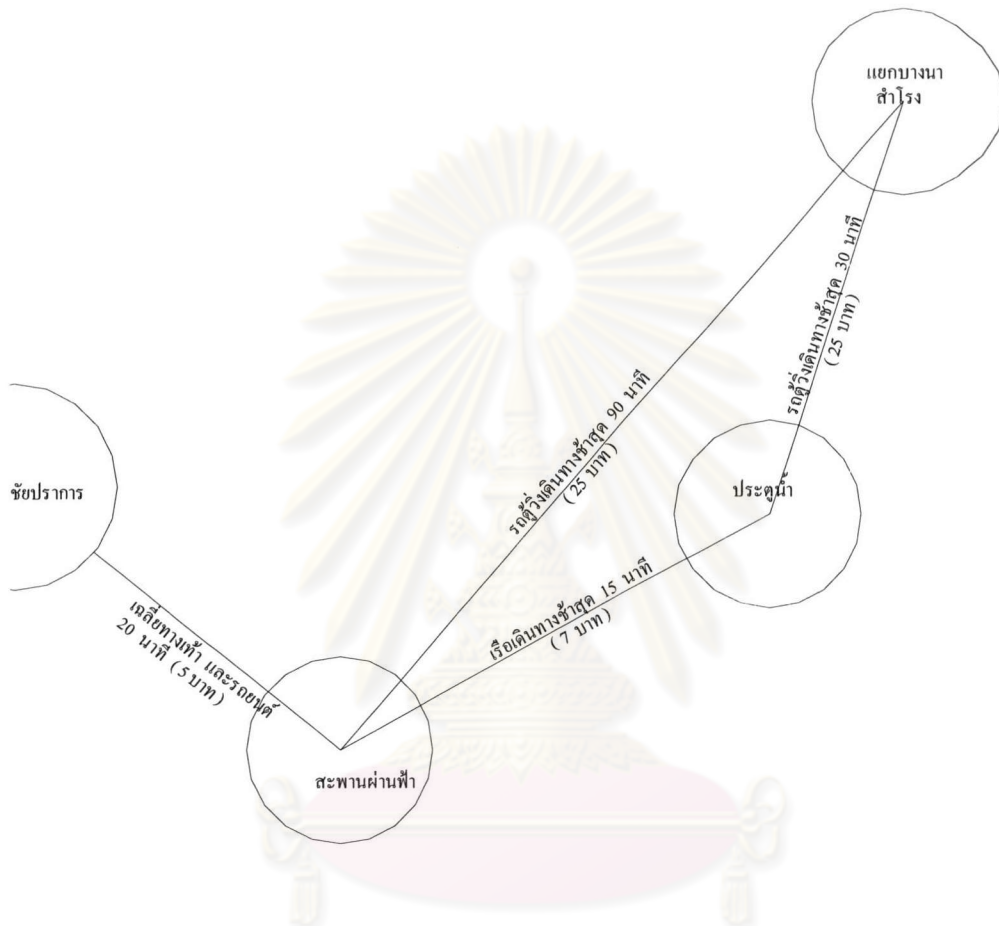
แยกบางนา
สำโรง

รถตู้วิ่งเดินทางช้าสุด 30 นาที
(25 บาท)

รถตู้วิ่งเดินทางช้าสุด 90 นาที
(25 บาท)

ชัยปราการ

ประตูน้ำ

เฉลี่ยทางเท้า และรถยนต์
20 นาที (5 บาท)

เรือเดินทางช้าสุด 15 นาที
(7 บาท)

สะพานผ่านฟ้า